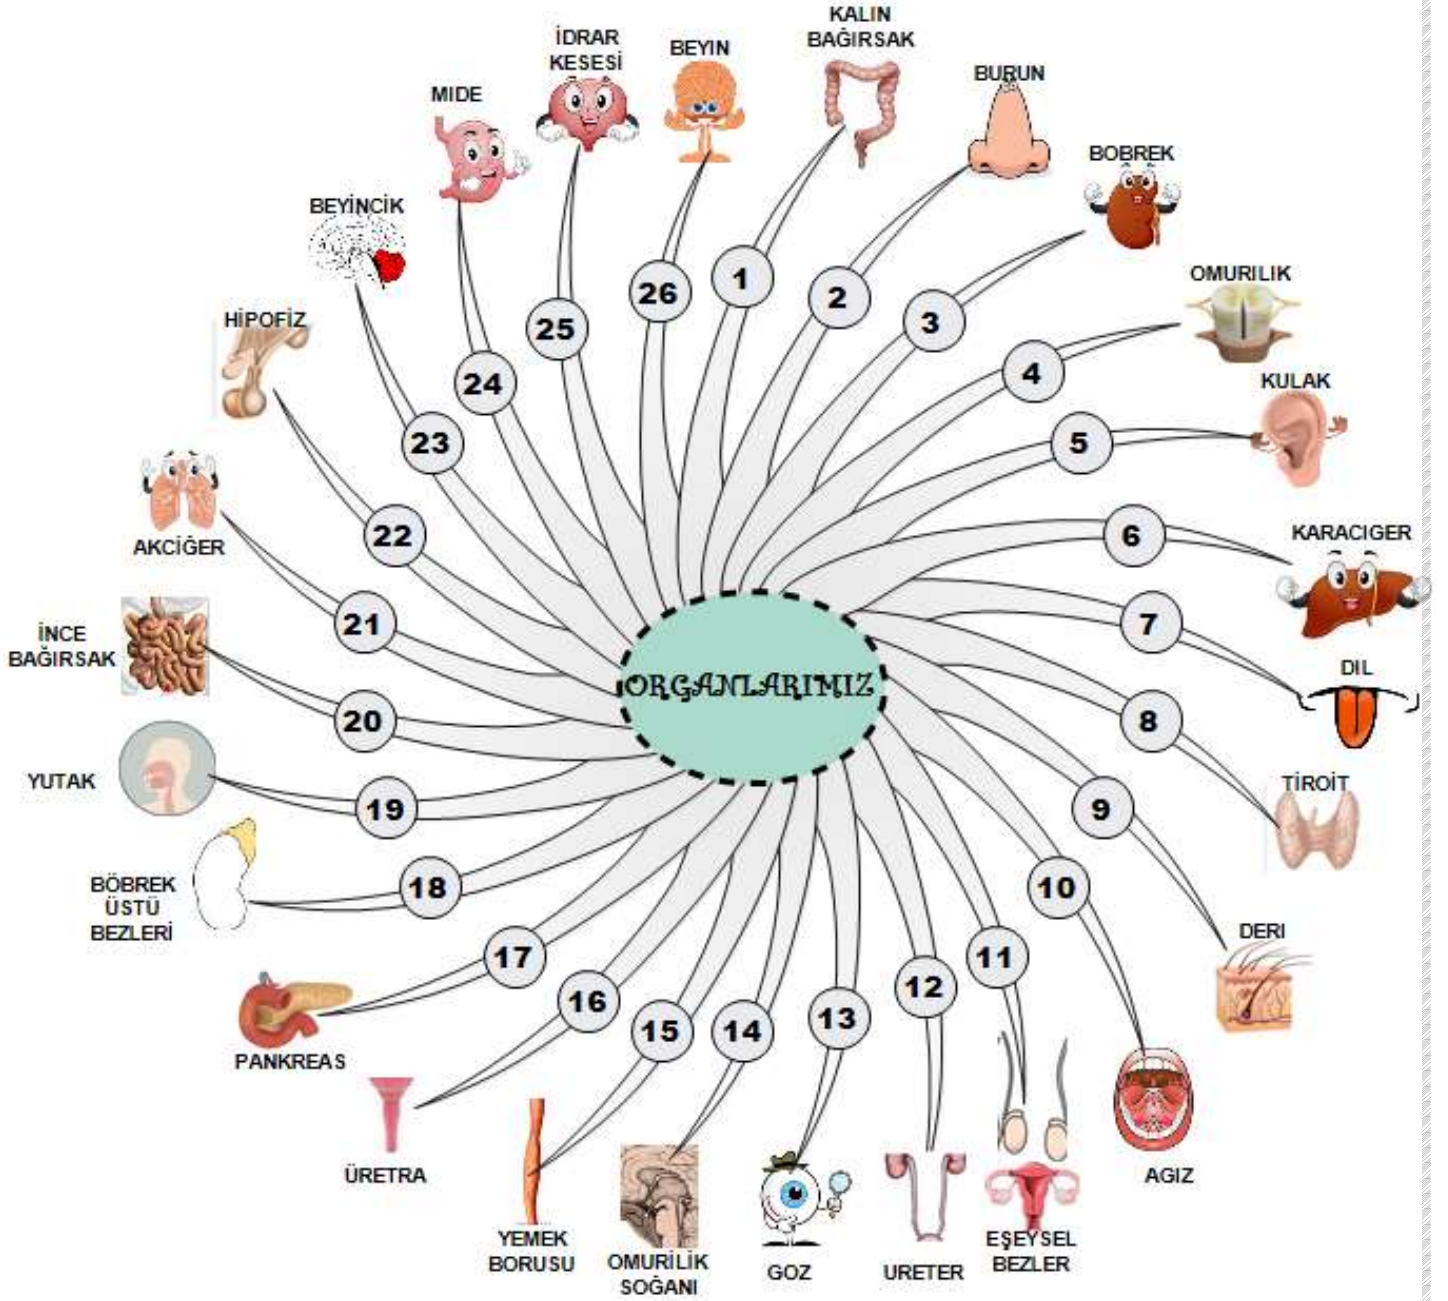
İDRAR KESESİ

BEYİN

KALIN BAĞIRSAK

BURUN

MİDE

BOBREK

BEYİNCİK

OMURILIK

HİPOFİZ

KULAK

AKCİĞER

KARACIGER

İNCE BAĞIRSAK

DIL

YUTAK

TİROİT

BÖBREK ÜSTÜ BEZLERİ

DERI

PANKREAS

ÜRETRA

YEMEK BORUSU

OMURİLİK SOĞANI

GOZ

URETER

EŞEYSEL BEZLER

AGIZ

ORGANLARIMIZ

1
2
3
4
5
6
7
8
9
10
11
12
13
14
15
16
17
18
19
20
21
22
23
24
25
26